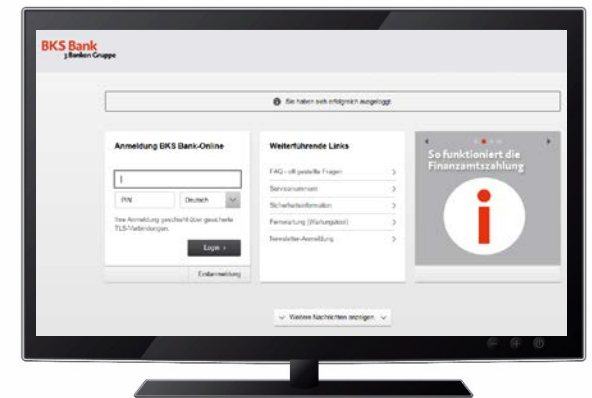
BKS Bank
3 Banken Gruppe

Sie haben sich erfolgreich ausgeloggt.

Anmeldung BKS Bank-Online

PIN
Deutsch

Ihre Anmeldung geschieht über gesicherte TLS-Verbindungen.

Login >

Erstanmeldung

Weiterführende Links

FAQ - oft gestellte Fragen >
Servicenummern >
Sicherheitsinformation >
Fernwartung (Wartungstool) >
Newsletter-Anmeldung >

So funktioniert die Finanzamtszahlung

Weitere Nachrichten anzeigen